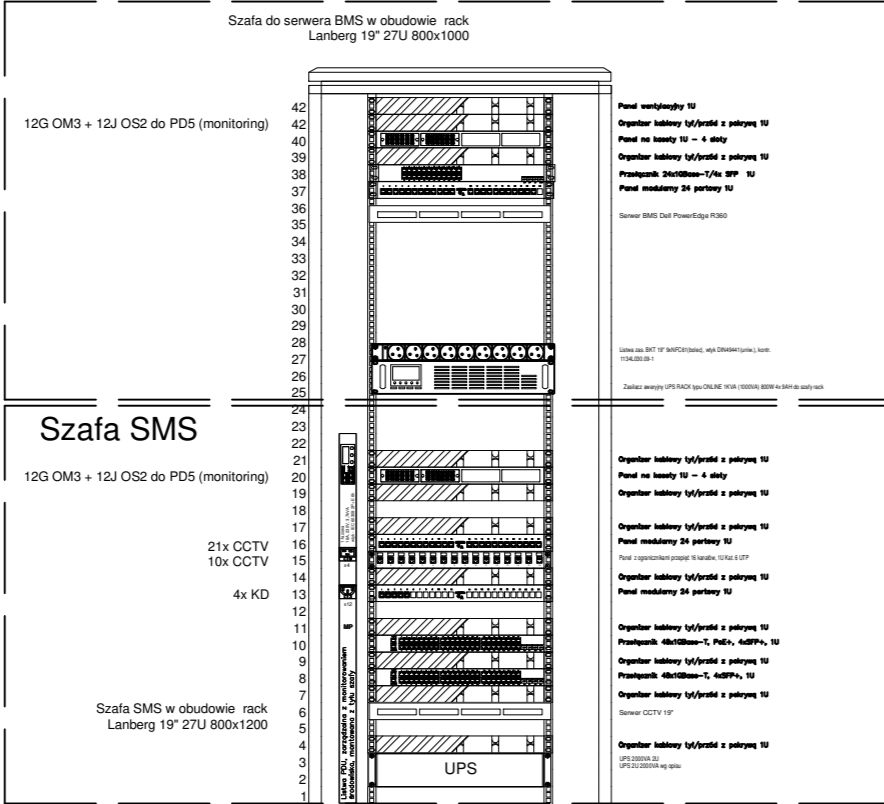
Szafa do serwera BMS w obudowie rack
Lanberg 19" 27U 800x1000

12G OM3 + 12J OS2 do PD5 (monitoring)

42
42
40
39
38
37
36
35
34
33
32
31
30
29
28
27
26
25

Panel wentylacyjny 1U
Organizer kablowy tył/przód z pokrywą 1U
Panel na kasety 1U – 4 sloty
Organizer kablowy tył/przód z pokrywą 1U
Przełącznik 24x10Base-T/4x SFP 1U
Panel modularny 24 portowy 1U
Serwer BMS Dell PowerEdge R360

Listwa zas. BKT 19" 9xNFC61(bolec), wtyk DIN49441(unie.), kontr. 1134L030.09-1

Zasilacz awaryjny UPS RACK typu ONLINE 1KVA (1000VA) 900W 4x 9AH do szafy rack

Szafa SMS

12G OM3 + 12J OS2 do PD5 (monitoring)

21x CCTV
10x CCTV

4x KD

Szafa SMS w obudowie rack
Lanberg 19" 27U 800x1200

24
23
22
21
20
19
18
17
16
15
14
13
12
11
10
9
8
7
6
5
4
3
2
1

Listwa PDU, zarządzalna z monitorowaniem środowiska, montowana z tyłu szafy

MP

UPS

Organizer kablowy tył/przód z pokrywą 1U
Panel na kasety 1U – 4 sloty
Organizer kablowy tył/przód z pokrywą 1U
Organizer kablowy tył/przód z pokrywą 1U
Panel modularny 24 portowy 1U
Panel z ogranicznikami przepięć 16 kanałów, 1U Kat. 6 UTP
Organizer kablowy tył/przód z pokrywą 1U
Panel modularny 24 portowy 1U
Organizer kablowy tył/przód z pokrywą 1U
Przełącznik 48x1GBase-T, PoE+, 4xSFP+, 1U
Organizer kablowy tył/przód z pokrywą 1U
Przełącznik 48x1GBase-T, 4xSFP+, 1U
Organizer kablowy tył/przód z pokrywą 1U
Serwer CCTV 19"
Organizer kablowy tył/przód z pokrywą 1U
UPS 2000VA 2U
UPS 2U 2000VA wg opisu